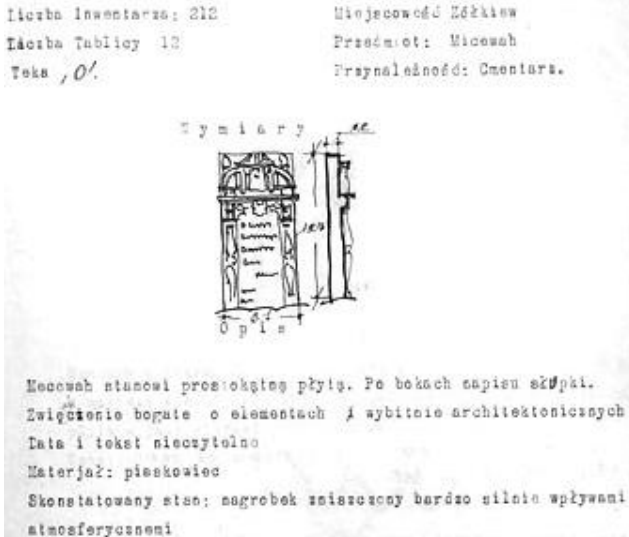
Liczba Inwentarza: 212
Liczba Tablicy 12
Teka , 01

Miejscowość Żółkiew
Przedmiot: Macewah
Przynależność: Cmentarz.

Wymiary
Opis

Macewah stanowi prostokątną płytę. Po bokach napisu słupki.
Zwieńczenie bogate o elementach wybitnie architektonicznych
Data i tekst nieczytelne
Materjał: piaskowiec
Skonstatowany stan: nagrobek zniszczony bardzo silnie wpływami atmosferycznemi